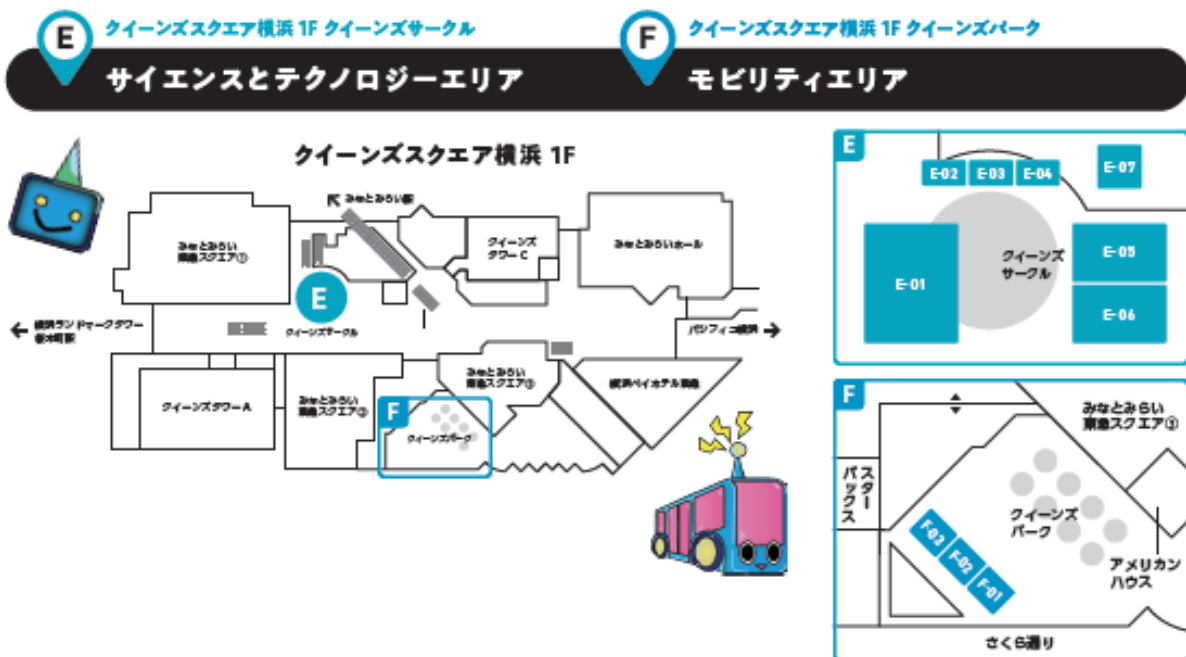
E
クイーンズスクエア横浜 1F クイーンズサークル
サイエンスとテクノロジーエリア

F
クイーンズスクエア横浜 1F クイーンズパーク
モビリティエリア

クイーンズスクエア横浜 1F

みなとみらい駅
みなとみらい東急スクエア①
クイーンズタワーC
みなとみらいホール
E
クイーンズサークル
横浜ランドマークタワー 桜木町駅
パシフィコ横浜
クイーンズタワーA
みなとみらい東急スクエア②
みなとみらい東急スクエア③
横浜ベイホテル東急
F
クイーンズパーク

E
E-02
E-03
E-04
E-07
E-01
クイーンズサークル
E-05
E-06

F
みなとみらい東急スクエア③
スターバックス
クイーンズパーク
F-03
F-02
F-01
アメリカンハウス
さくら通り